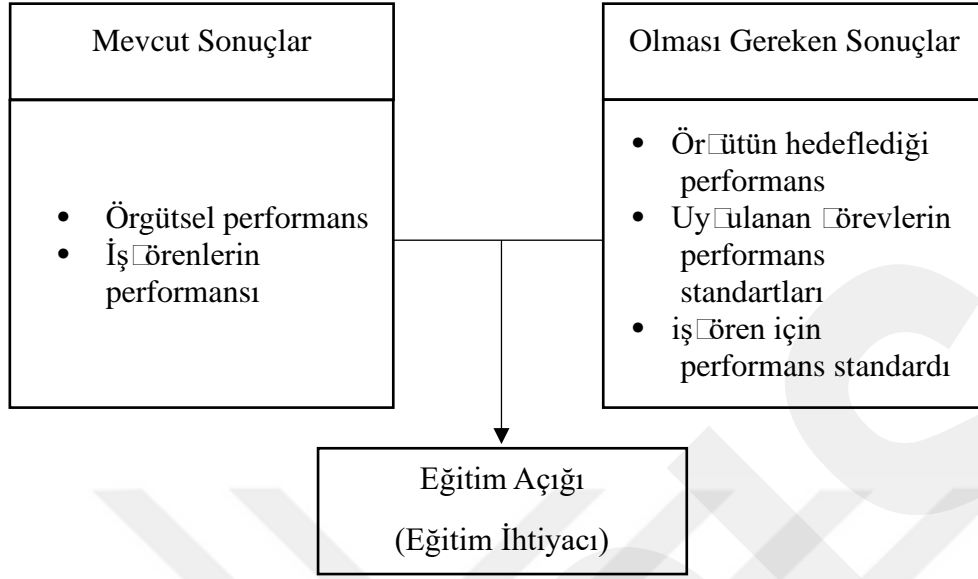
Mevcut Sonuçlar

- Örgütsel performans
- İş□örenlerin performansı

Olması Gereken Sonuçlar

- Ör□ütün hedeflediği performans
- Uy□ulanan □örevlerin performans standartları
- iş□ören için performans standardı

Eğitim Açığı

(Eğitim İhtiyacı)